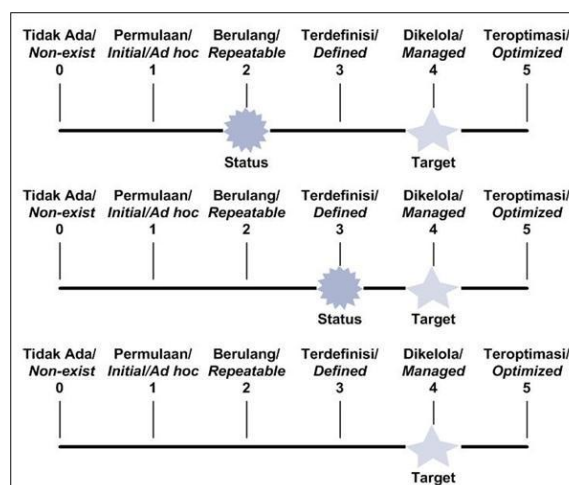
Tidak Ada/ *Non-exist* 0
Permulaan/ *Initial/Ad hoc* 1
Berulang/ *Repeatable* 2
Terdefinisi/ *Defined* 3
Dikelola/ *Managed* 4
Teroptimasi/ *Optimized* 5

Status
Target

Tidak Ada/ *Non-exist* 0
Permulaan/ *Initial/Ad hoc* 1
Berulang/ *Repeatable* 2
Terdefinisi/ *Defined* 3
Dikelola/ *Managed* 4
Teroptimasi/ *Optimized* 5

Status
Target

Tidak Ada/ *Non-exist* 0
Permulaan/ *Initial/Ad hoc* 1
Berulang/ *Repeatable* 2
Terdefinisi/ *Defined* 3
Dikelola/ *Managed* 4
Teroptimasi/ *Optimized* 5

Target